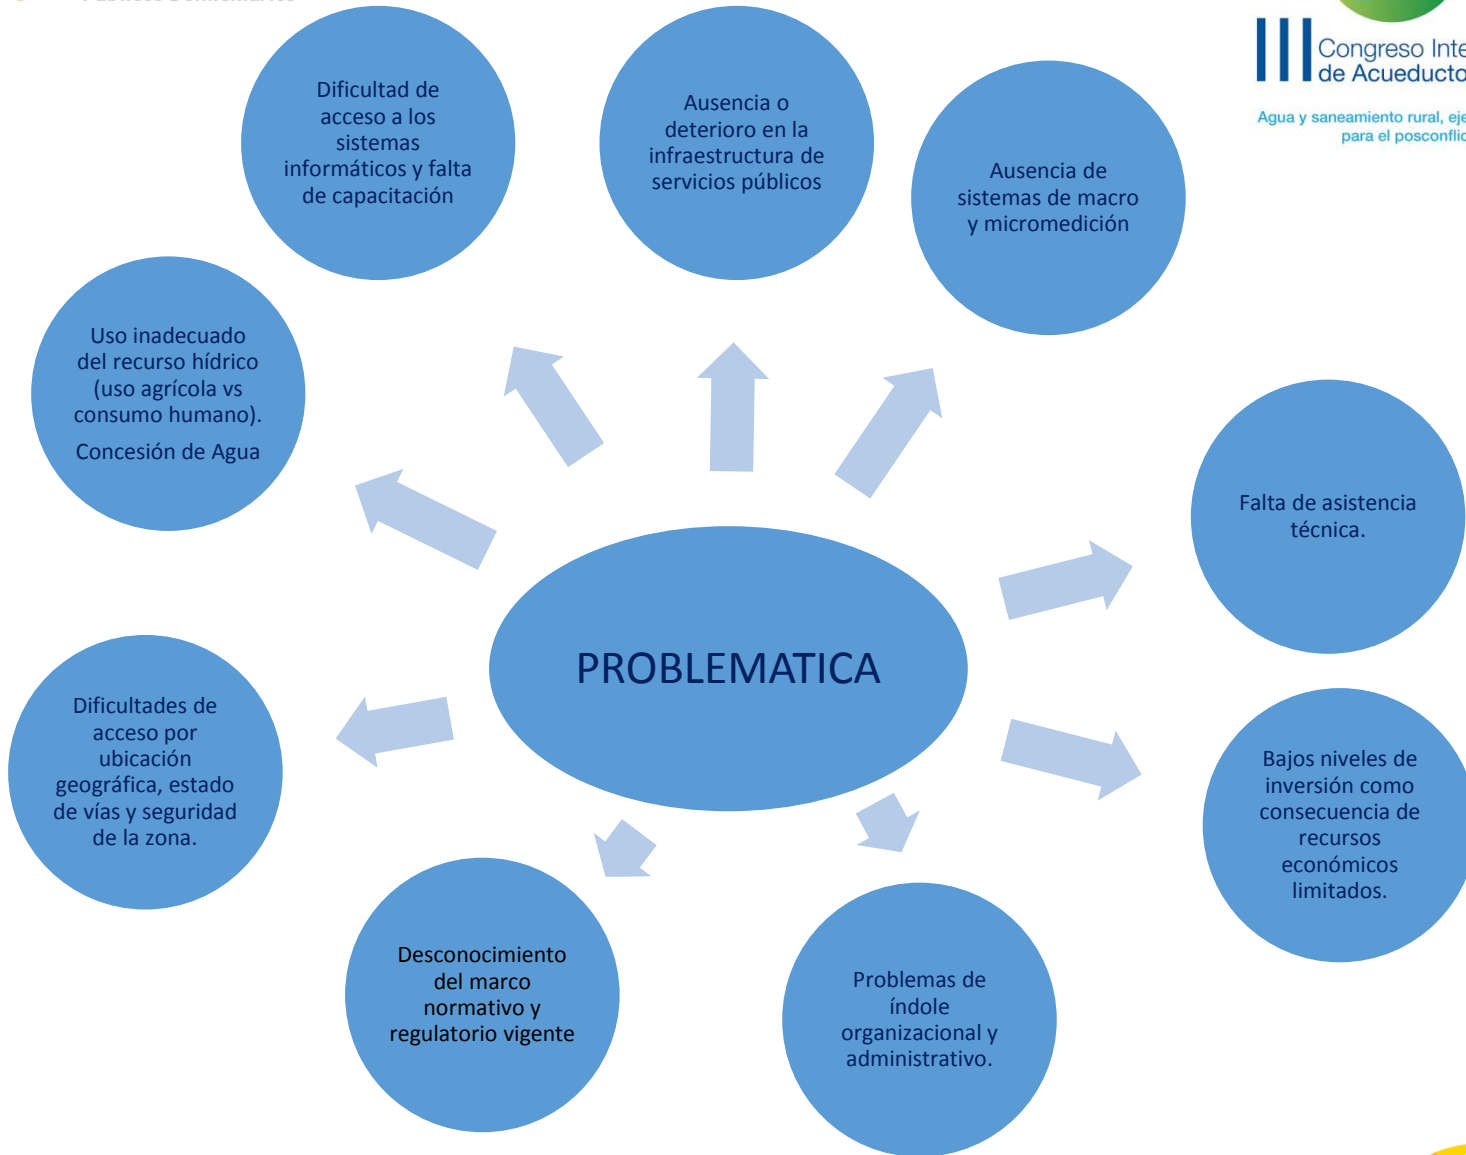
III Congreso Inte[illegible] de Acueducto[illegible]

Agua y saneamiento rural, eje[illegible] para el posconflic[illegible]

Dificultad de acceso a los sistemas informáticos y falta de capacitación

Ausencia o deterioro en la infraestructura de servicios públicos

Ausencia de sistemas de macro y micromedición

Uso inadecuado del recurso hídrico (uso agrícola vs consumo humano).

Concesión de Agua

Falta de asistencia técnica.

PROBLEMATICA

Dificultades de acceso por ubicación geográfica, estado de vías y seguridad de la zona.

Bajos niveles de inversión como consecuencia de recursos económicos limitados.

Desconocimiento del marco normativo y regulatorio vigente

Problemas de índole organizacional y administrativo.